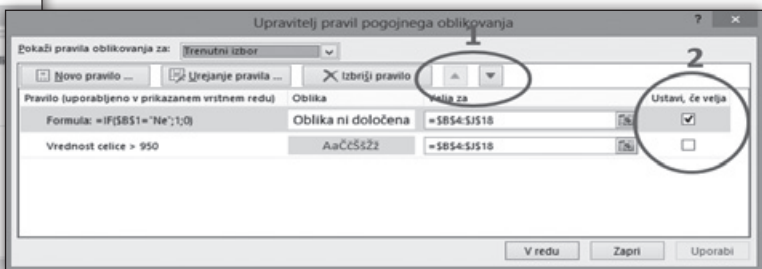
Upravitelj pravil pogojnega oblikovanja

?

Pokaži pravila oblikovanja za: Trenutni izbor

1

2

Novo pravilo ...

Urejanje pravila ...

Izbriši pravilo

| Pravilo (uporabljeno v prikazanem vrstnem redu) | Oblika | Velja za | Ustavi, če velja |
|---|---|---|---|
| Formula: =IF($B$1="Ne";1;0) | Oblika ni določena | =$B$4:$J$18 | ☑ |
| Vrednost celice > 950 | AaČčŠšŽž | =$B$4:$J$18 | ☐ |

V redu

Zapri

Uporabi